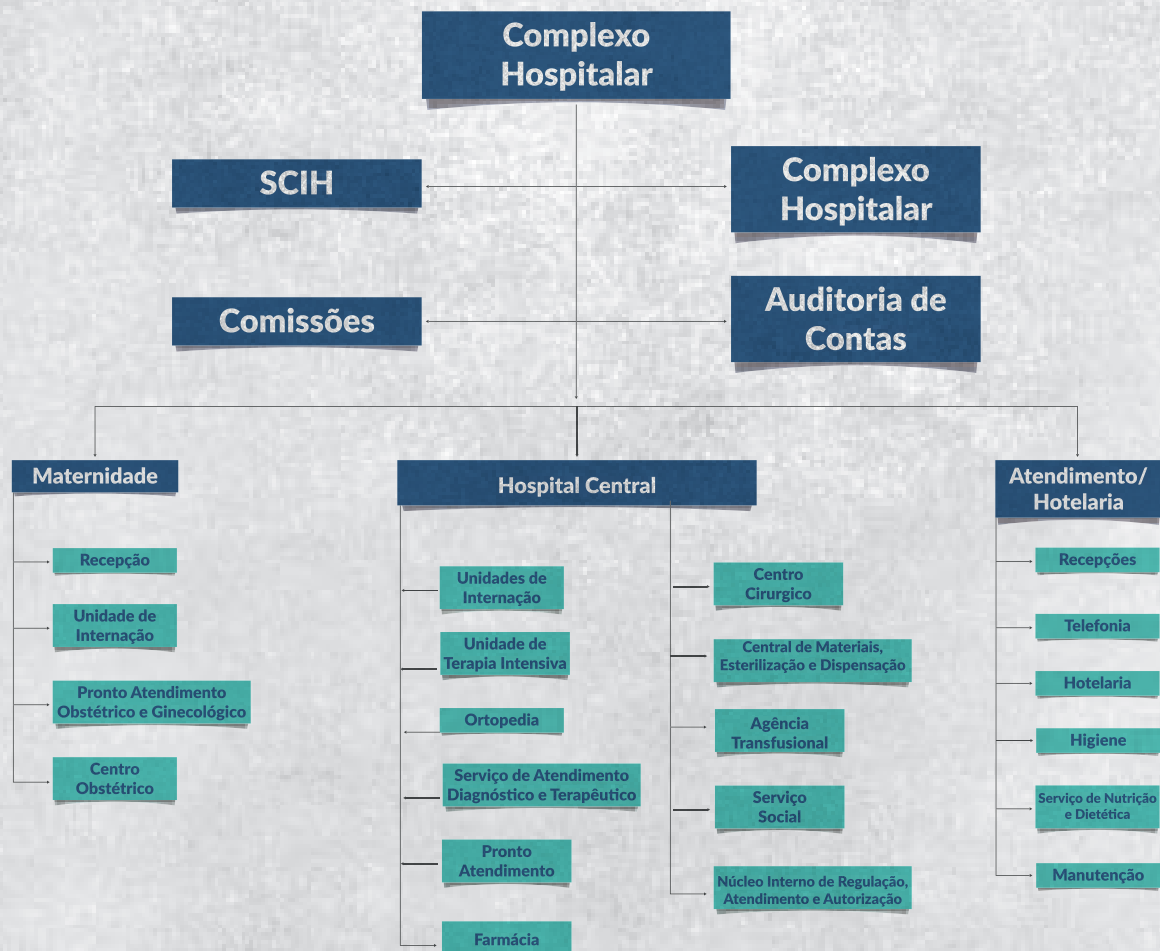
Complexo Hospitalar

SCIH

Complexo Hospitalar

Comissões

Auditoria de Contas

Maternidade

Recepção

Unidade de Internação

Pronto Atendimento Obstétrico e Ginecológico

Centro Obstétrico

Hospital Central

Unidades de Internação

Unidade de Terapia Intensiva

Ortopedia

Serviço de Atendimento Diagnóstico e Terapêutico

Pronto Atendimento

Farmácia

Centro Cirurgico

Central de Materiais, Esterilização e Dispensação

Agência Transfusional

Serviço Social

Núcleo Interno de Regulação, Atendimento e Autorização

Atendimento/ Hotelaria

Recepções

Telefonia

Hotelaria

Higiene

Serviço de Nutrição e Dietética

Manutenção